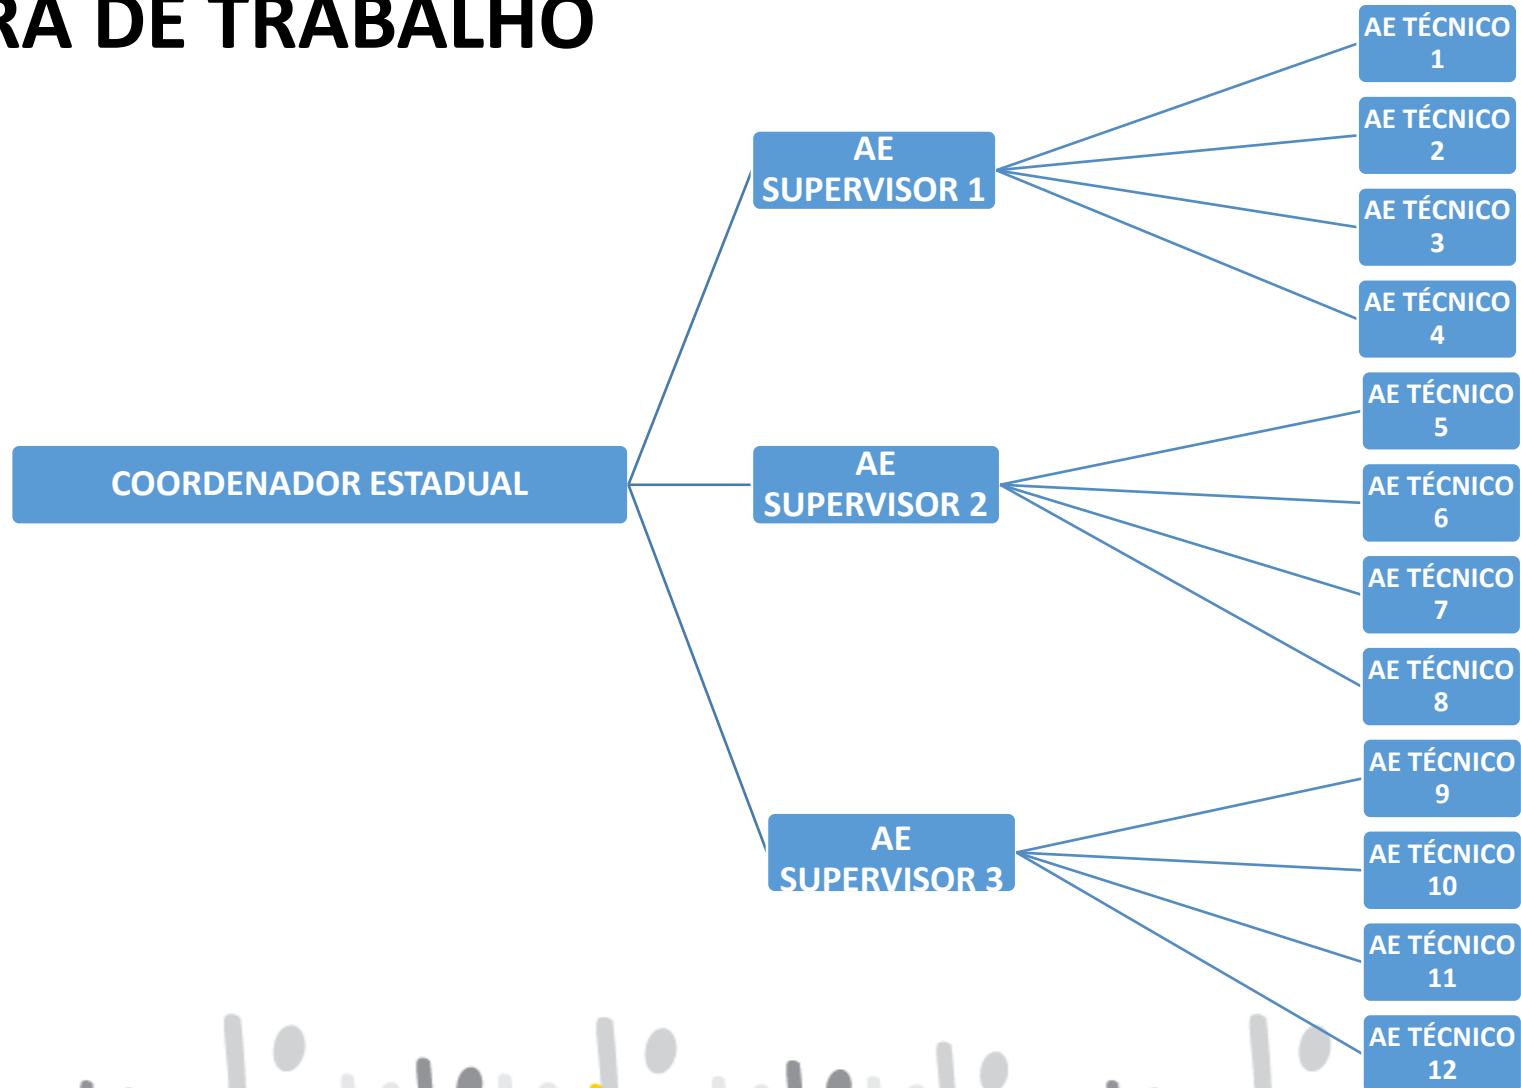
RA DE TRABALHO

COORDENADOR ESTADUAL

AE SUPERVISOR 1

AE SUPERVISOR 2

AE SUPERVISOR 3

AE TÉCNICO 1

AE TÉCNICO 2

AE TÉCNICO 3

AE TÉCNICO 4

AE TÉCNICO 5

AE TÉCNICO 6

AE TÉCNICO 7

AE TÉCNICO 8

AE TÉCNICO 9

AE TÉCNICO 10

AE TÉCNICO 11

AE TÉCNICO 12